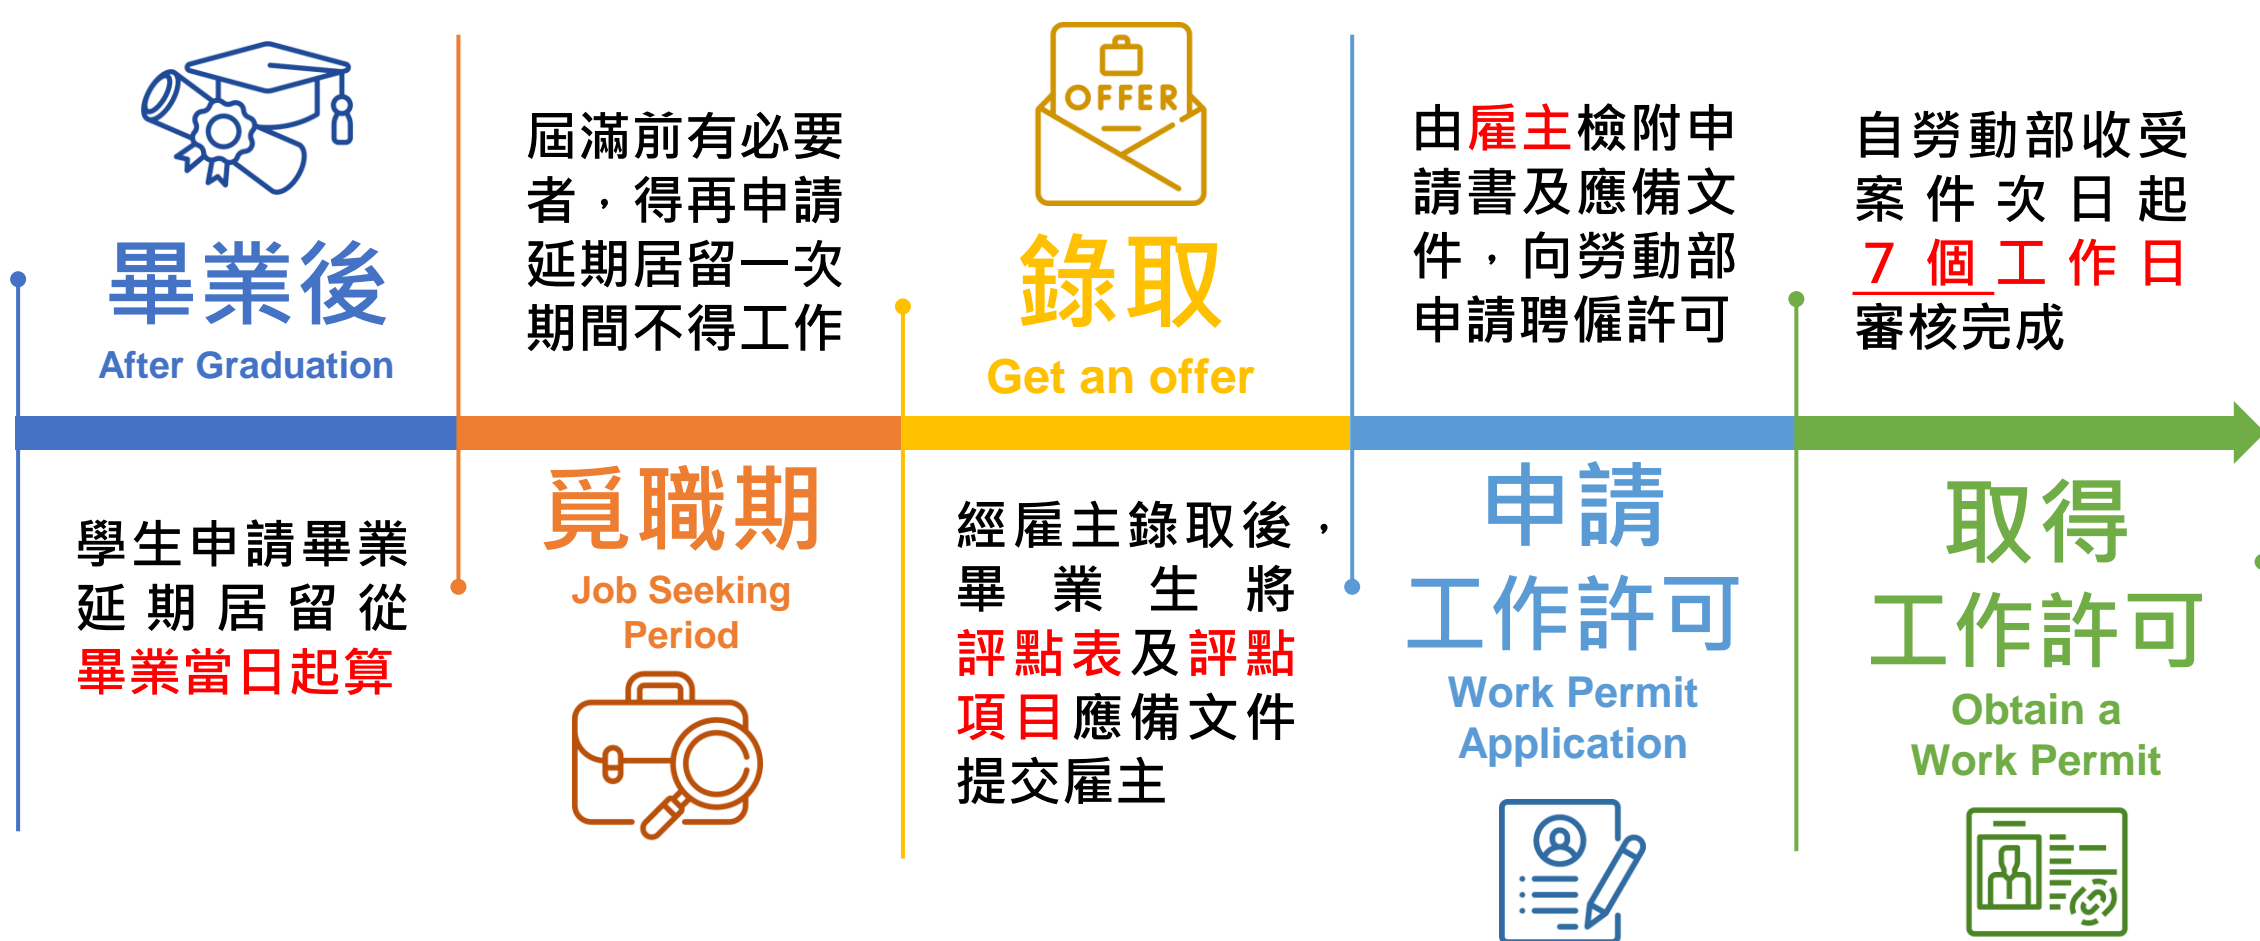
畢業後
After Graduation

學生申請畢業延期居留從畢業當日起算

屆滿前有必要者，得再申請延期居留一次期間不得工作

覓職期
Job Seeking Period

OFFER

錄取
Get an offer

經雇主錄取後，畢業生將評點表及評點項目應備文件提交雇主

由雇主檢附申請書及應備文件，向勞動部申請聘僱許可

申請
工作許可
Work Permit Application

自勞動部收受案件次日起7個工作日審核完成

取得
工作許可
Obtain a Work Permit